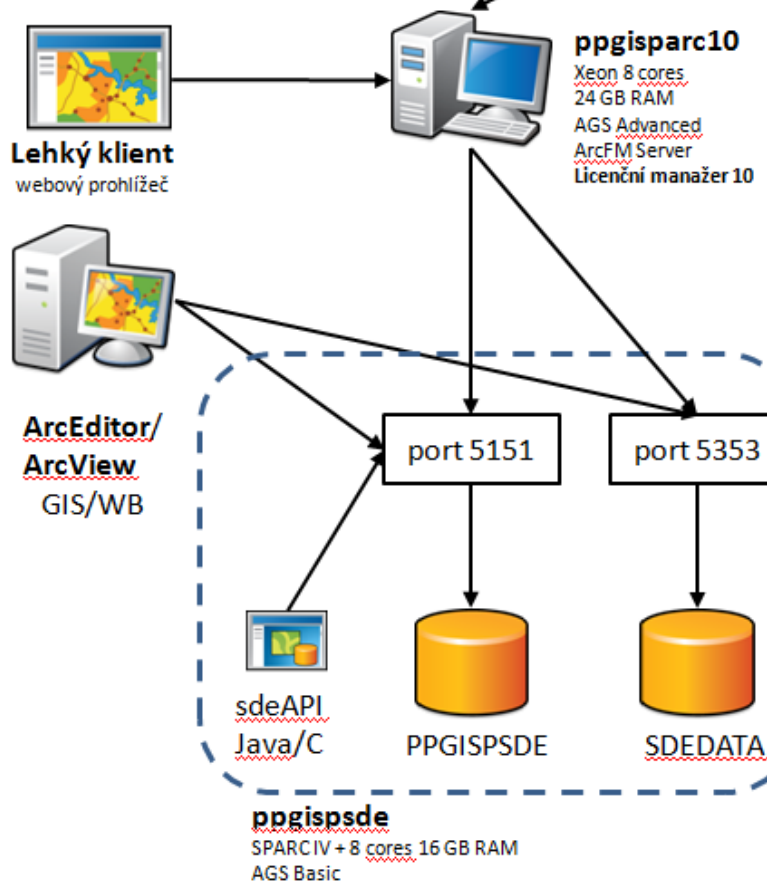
Lehký klient
webový prohlížeč

ppgisparc10
Xeon 8 cores
24 GB RAM
AGS Advanced
ArcFM Server
Licenční manažer 10

ArcEditor/
ArcView
GIS/WB

port 5151

port 5353

sdeAPI
Java/C

PPGISPSDE

SDEDATA

ppgispsde
SPARC IV + 8 cores 16 GB RAM
AGS Basic